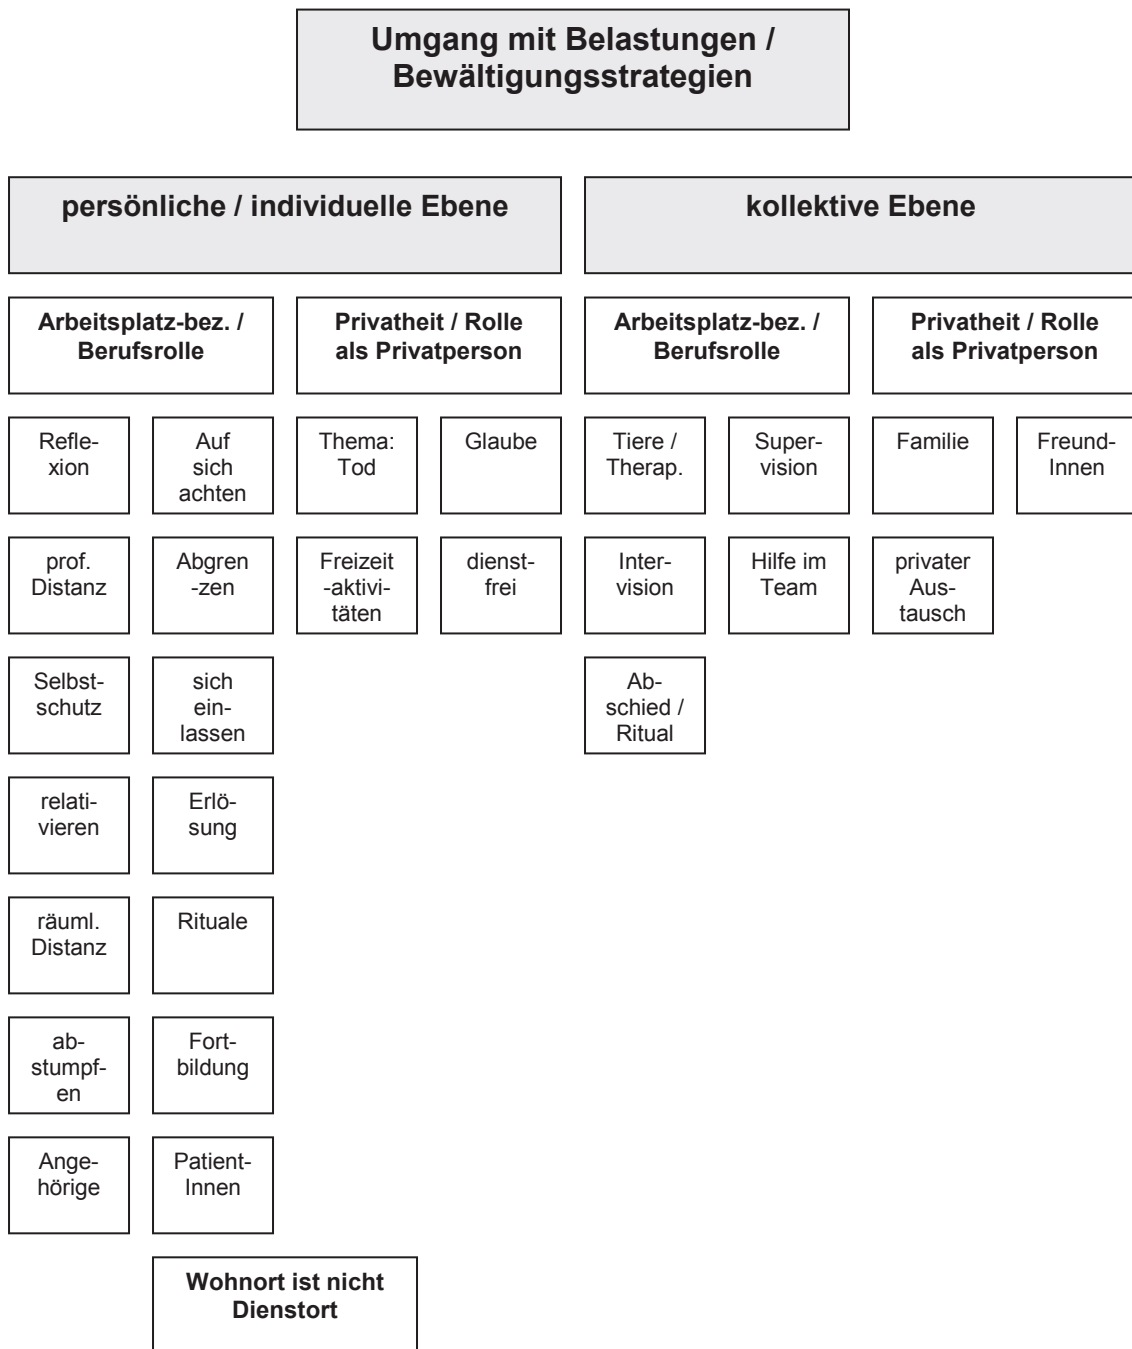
Umgang mit Belastungen / Bewältigungsstrategien

persönliche / individuelle Ebene

kollektive Ebene

Arbeitsplatz-bez. / Berufsrolle

Privatheit / Rolle als Privatperson

Arbeitsplatz-bez. / Berufsrolle

Privatheit / Rolle als Privatperson

Reflexion

Auf sich achten

prof. Distanz

Abgrenzen

Selbstschutz

sich einlassen

relativieren

Erlösung

räuml. Distanz

Rituale

abstumpfen

Fortbildung

Angehörige

PatientInnen

Wohnort ist nicht Dienstort

Thema: Tod

Glaube

Freizeitaktivitäten

dienstfrei

Tiere / Therap.

Supervision

Intervision

Hilfe im Team

Abschied / Ritual

Familie

FreundInnen

privater Austausch